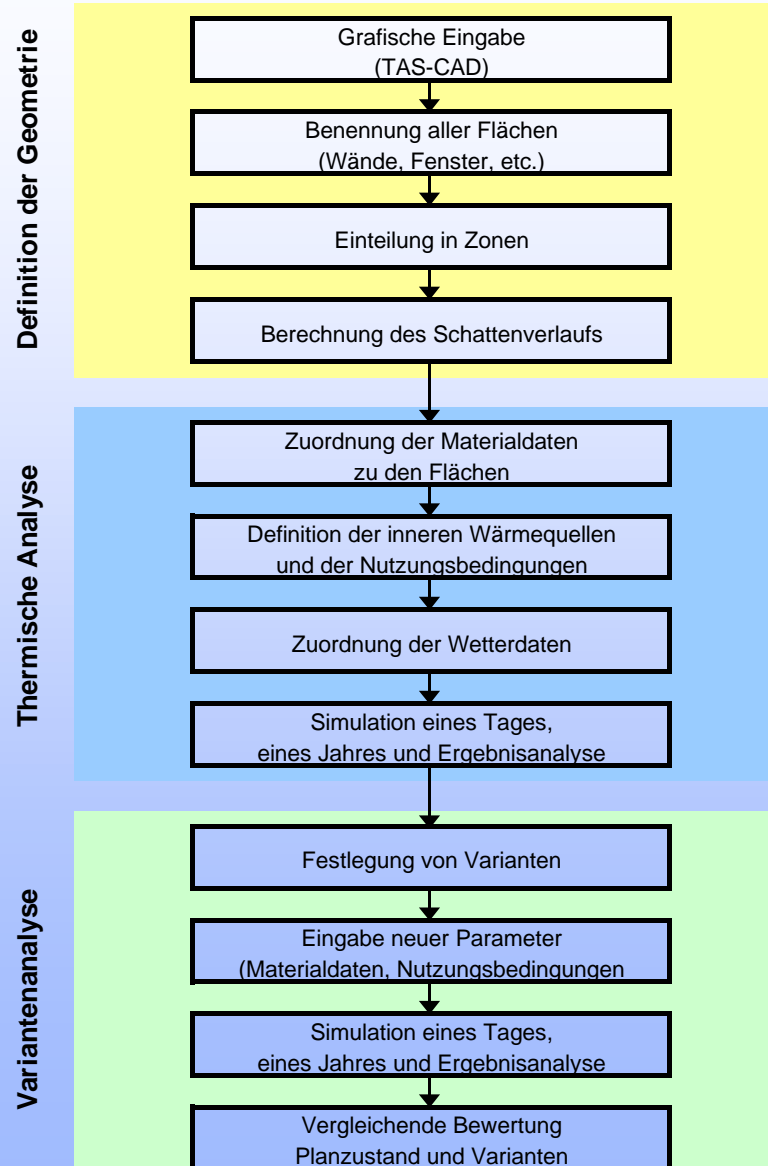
Definition der Geometrie

Grafische Eingabe
(TAS-CAD)

Benennung aller Flächen
(Wände, Fenster, etc.)

Einteilung in Zonen

Berechnung des Schattenverlaufs

Thermische Analyse

Zuordnung der Materialdaten
zu den Flächen

Definition der inneren Wärmequellen
und der Nutzungsbedingungen

Zuordnung der Wetterdaten

Simulation eines Tages,
eines Jahres und Ergebnisanalyse

Variantenanalyse

Festlegung von Varianten

Eingabe neuer Parameter
(Materialdaten, Nutzungsbedingungen

Simulation eines Tages,
eines Jahres und Ergebnisanalyse

Vergleichende Bewertung
Planzustand und Varianten